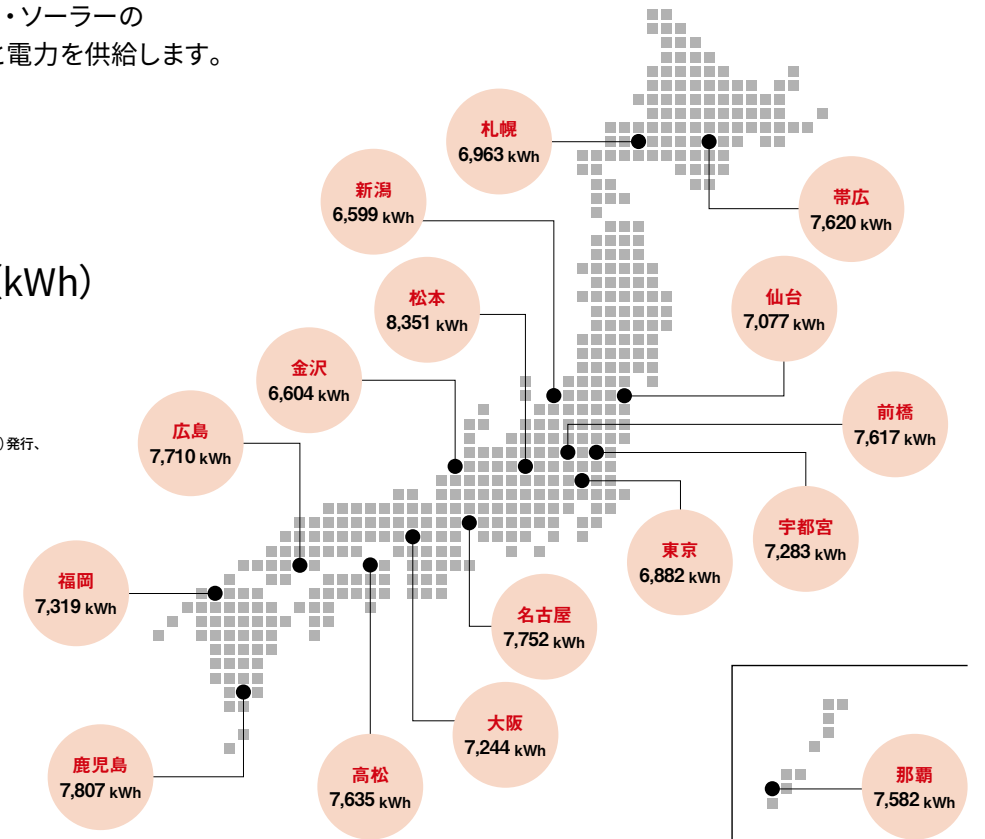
・ソーラーの
電力を供給します。

(kWh)

)発行、

札幌
6,963 kWh

帯広
7,620 kWh

新潟
6,599 kWh

松本
8,351 kWh

仙台
7,077 kWh

金沢
6,604 kWh

前橋
7,617 kWh

広島
7,710 kWh

宇都宮
7,283 kWh

東京
6,882 kWh

福岡
7,319 kWh

名古屋
7,752 kWh

大阪
7,244 kWh

鹿児島
7,807 kWh

高松
7,635 kWh

那覇
7,582 kWh